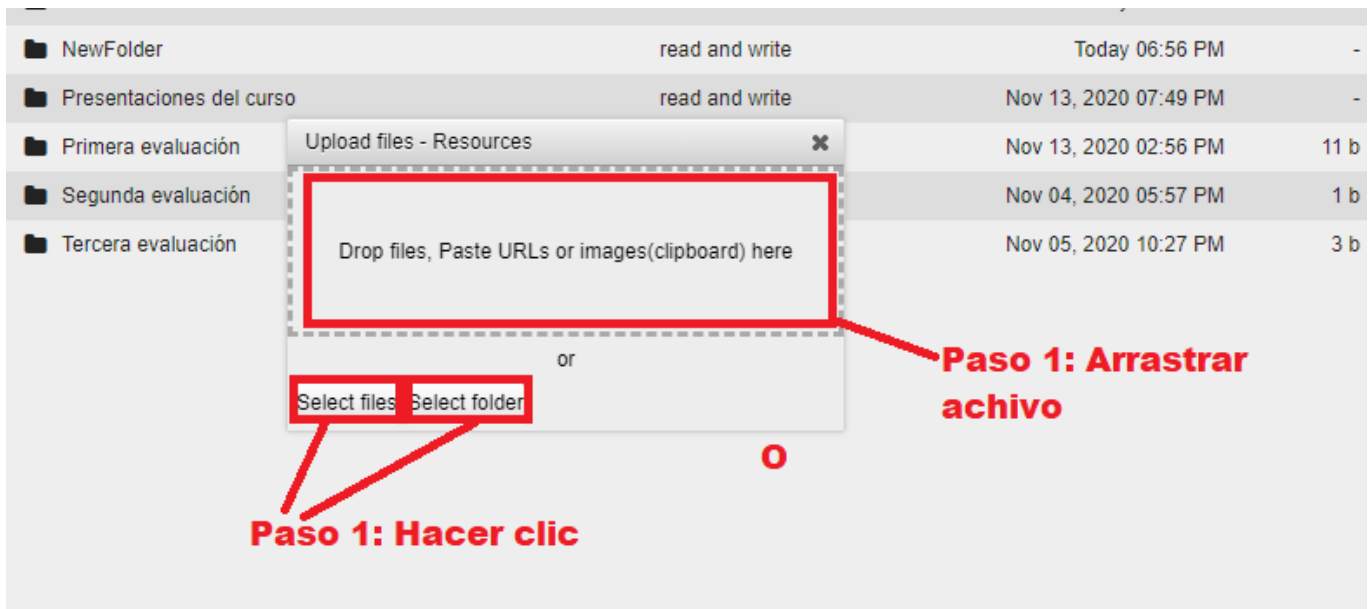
NewFolder read and write Today 06:56 PM -

Presentaciones del curso read and write Nov 13, 2020 07:49 PM -

Primera evaluación Nov 13, 2020 02:56 PM 11 b

Segunda evaluación Nov 04, 2020 05:57 PM 1 b

Tercera evaluación Nov 05, 2020 10:27 PM 3 b

Upload files - Resources

Drop files, Paste URLs or images(clipboard) here

or

Select files Select folder

Paso 1: Arrastrar achivo

O

Paso 1: Hacer clic